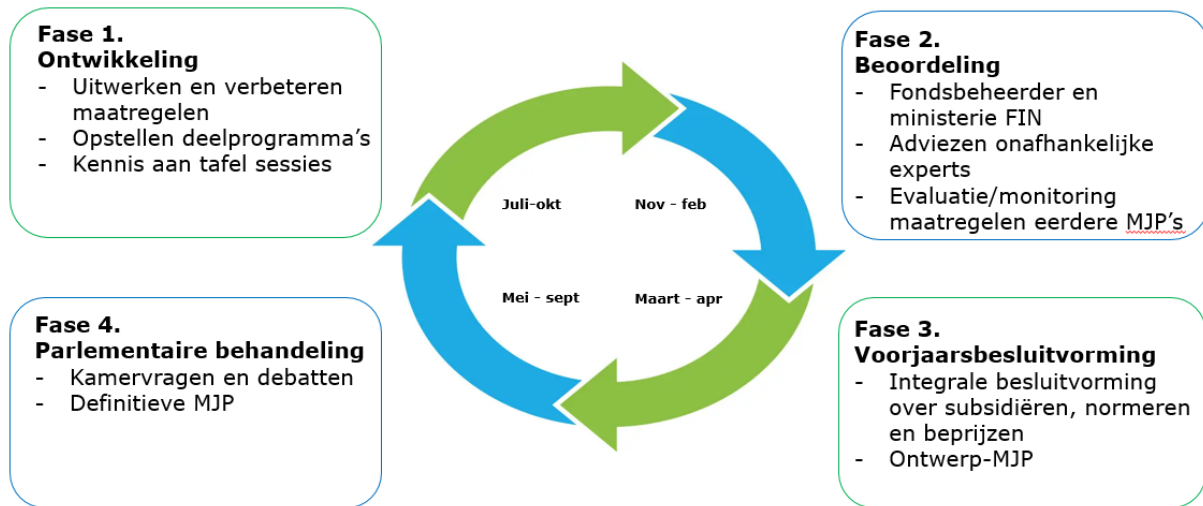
Fase 1.
Ontwikkeling
- Uitwerken en verbeteren maatregelen
- Opstellen deelprogramma's
- Kennis aan tafel sessies

Juli-okt

Nov - feb

Fase 2.
Beoordeling
- Fondsbeheerder en ministerie FIN
- Adviezen onafhankelijke experts
- Evaluatie/monitoring maatregelen eerdere MJP's

Mei - sept

Maart - apr

Fase 4.
Parlementaire behandeling
- Kamervragen en debatten
- Definitieve MJP

Fase 3.
Voorjaarsbesluitvorming
- Integrale besluitvorming over subsidiëren, normeren en beprijzen
- Ontwerp-MJP